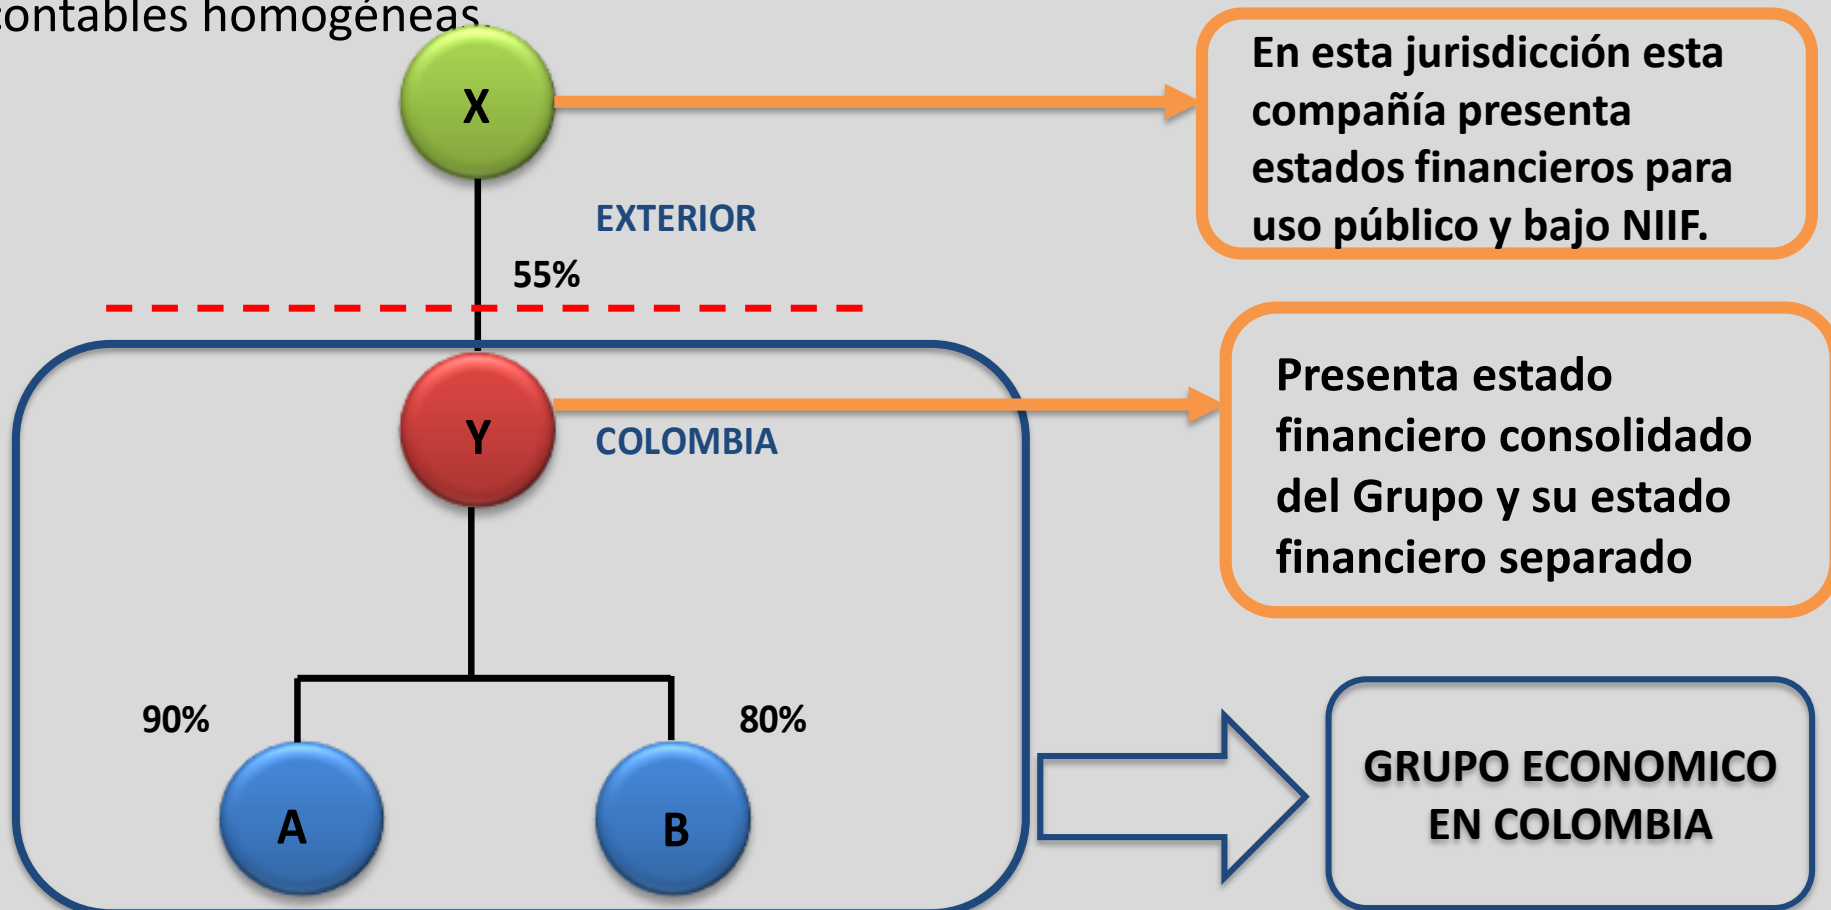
contables homogéneas.

X

EXTERIOR

55%

En esta jurisdicción esta compañía presenta estados financieros para uso público y bajo NIIF.

Y

COLOMBIA

Presenta estado financiero consolidado del Grupo y su estado financiero separado

90%

80%

A

B

GRUPO ECONOMICO EN COLOMBIA